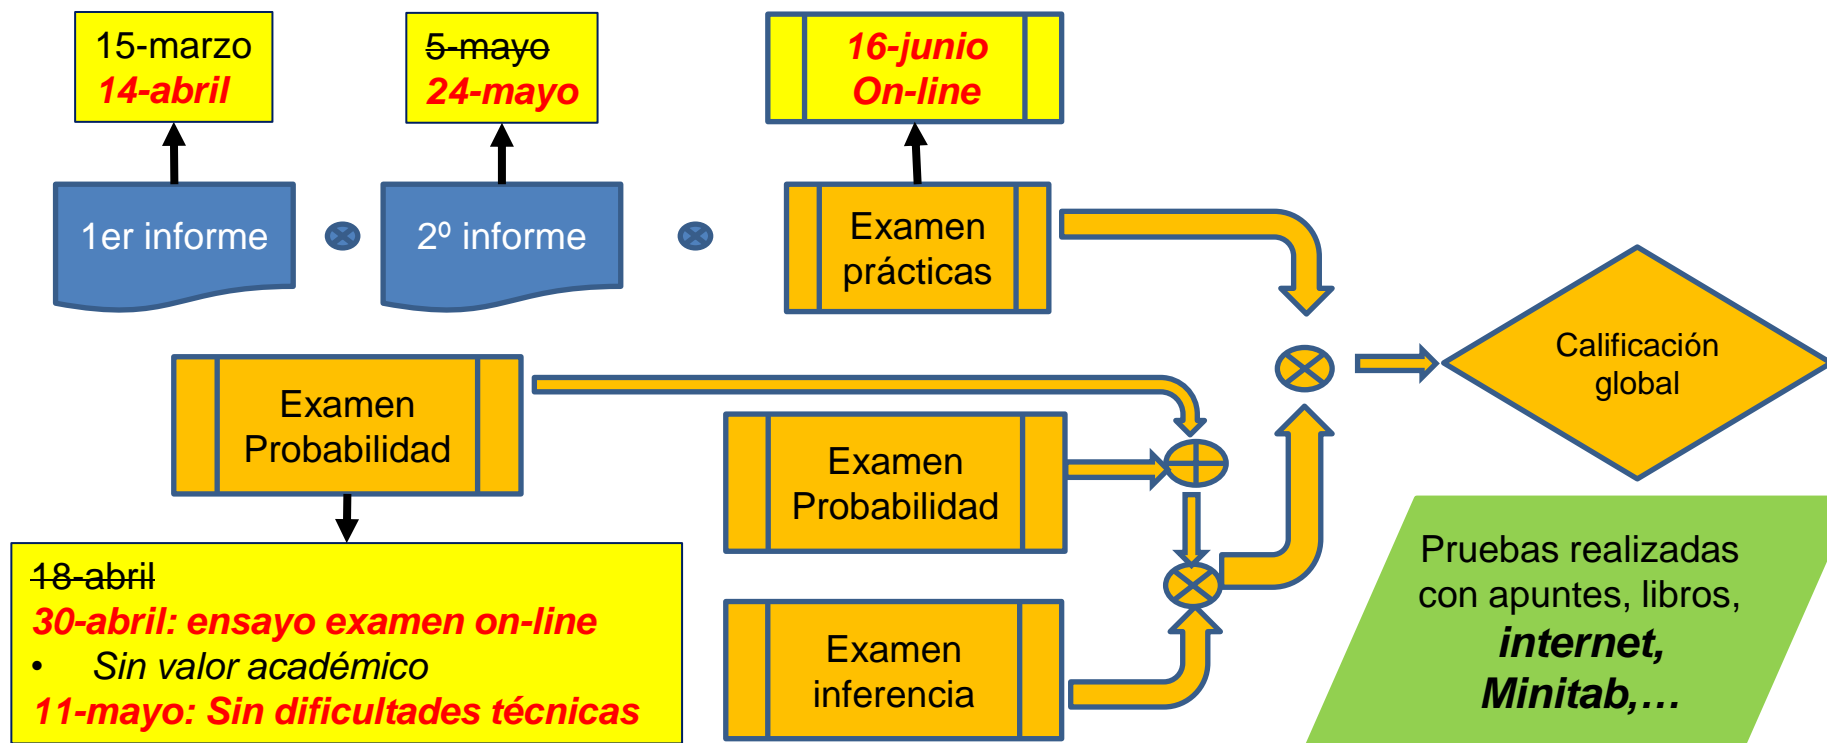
15-marzo
14-abril

5-mayo
24-mayo

16-junio
On-line

1er informe

2º informe

Examen prácticas

Calificación global

Examen Probabilidad

Examen Probabilidad

Examen inferencia

18-abril
30-abril: ensayo examen on-line
• Sin valor académico
11-mayo: Sin dificultades técnicas

Pruebas realizadas con apuntes, libros, internet, Minitab,…